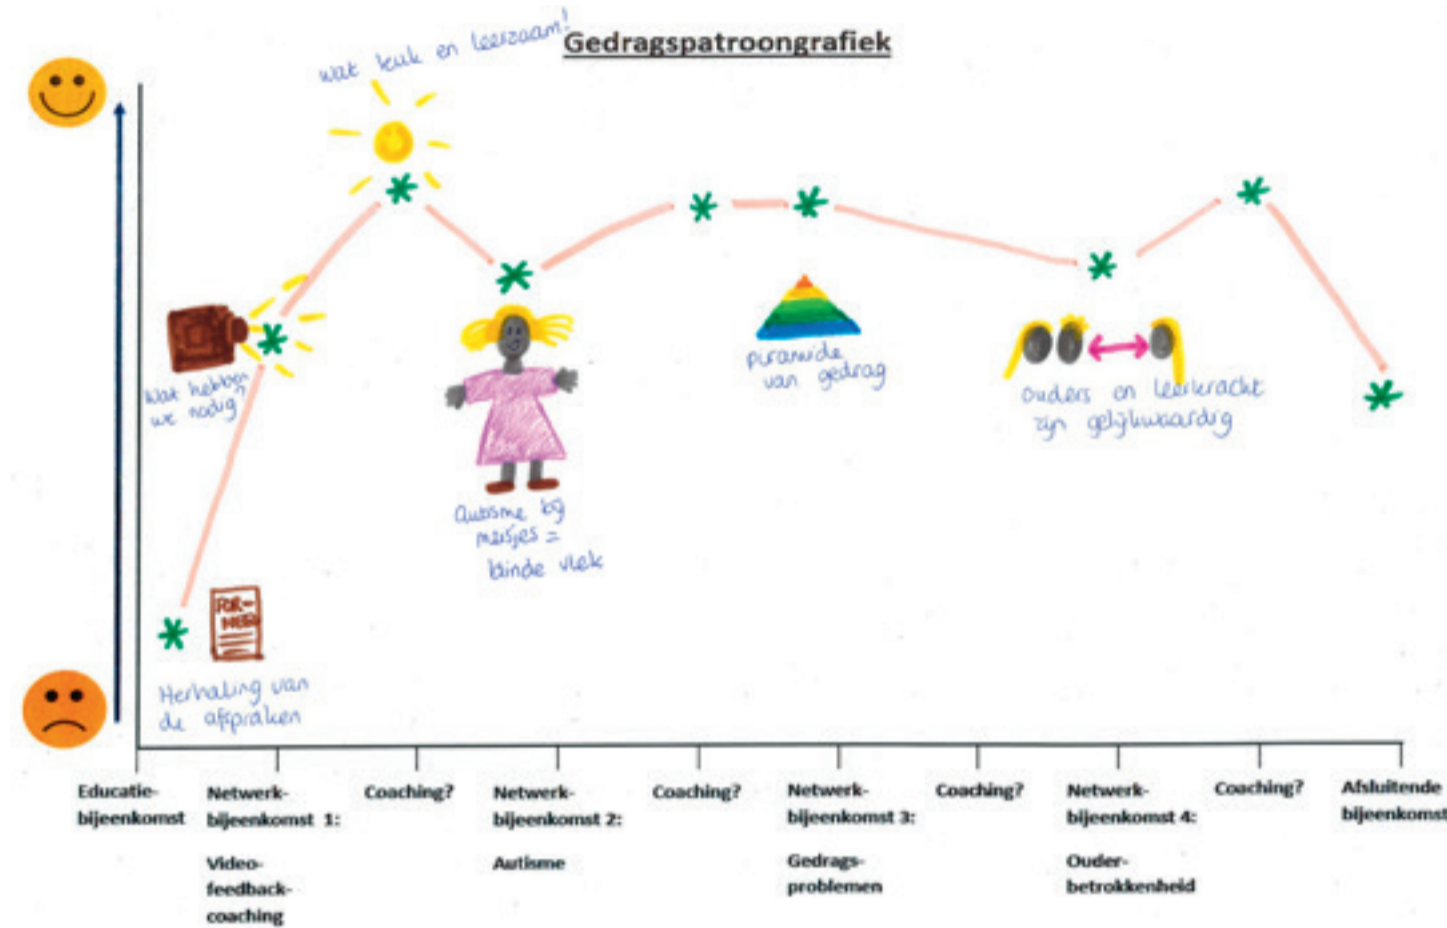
Gedragspatroongrafiek

wat leuk en leerzaam!

wat hebben we nodig

FOR-MEN

Herhaling van de afspraken

Autisme bij meisjes = blinde vlek

piramide van gedrag

Ouders en leerkracht zijn gelijkwaardig

Educatie-bijeenkomst

Netwerk-bijeenkomst 1:

Video-feedback-coaching

Coaching?

Netwerk-bijeenkomst 2:

Autisme

Coaching?

Netwerk-bijeenkomst 3:

Gedrags-problemen

Coaching?

Netwerk-bijeenkomst 4:

Ouder-betrokkenheid

Coaching?

Afsluitende bijeenkomst